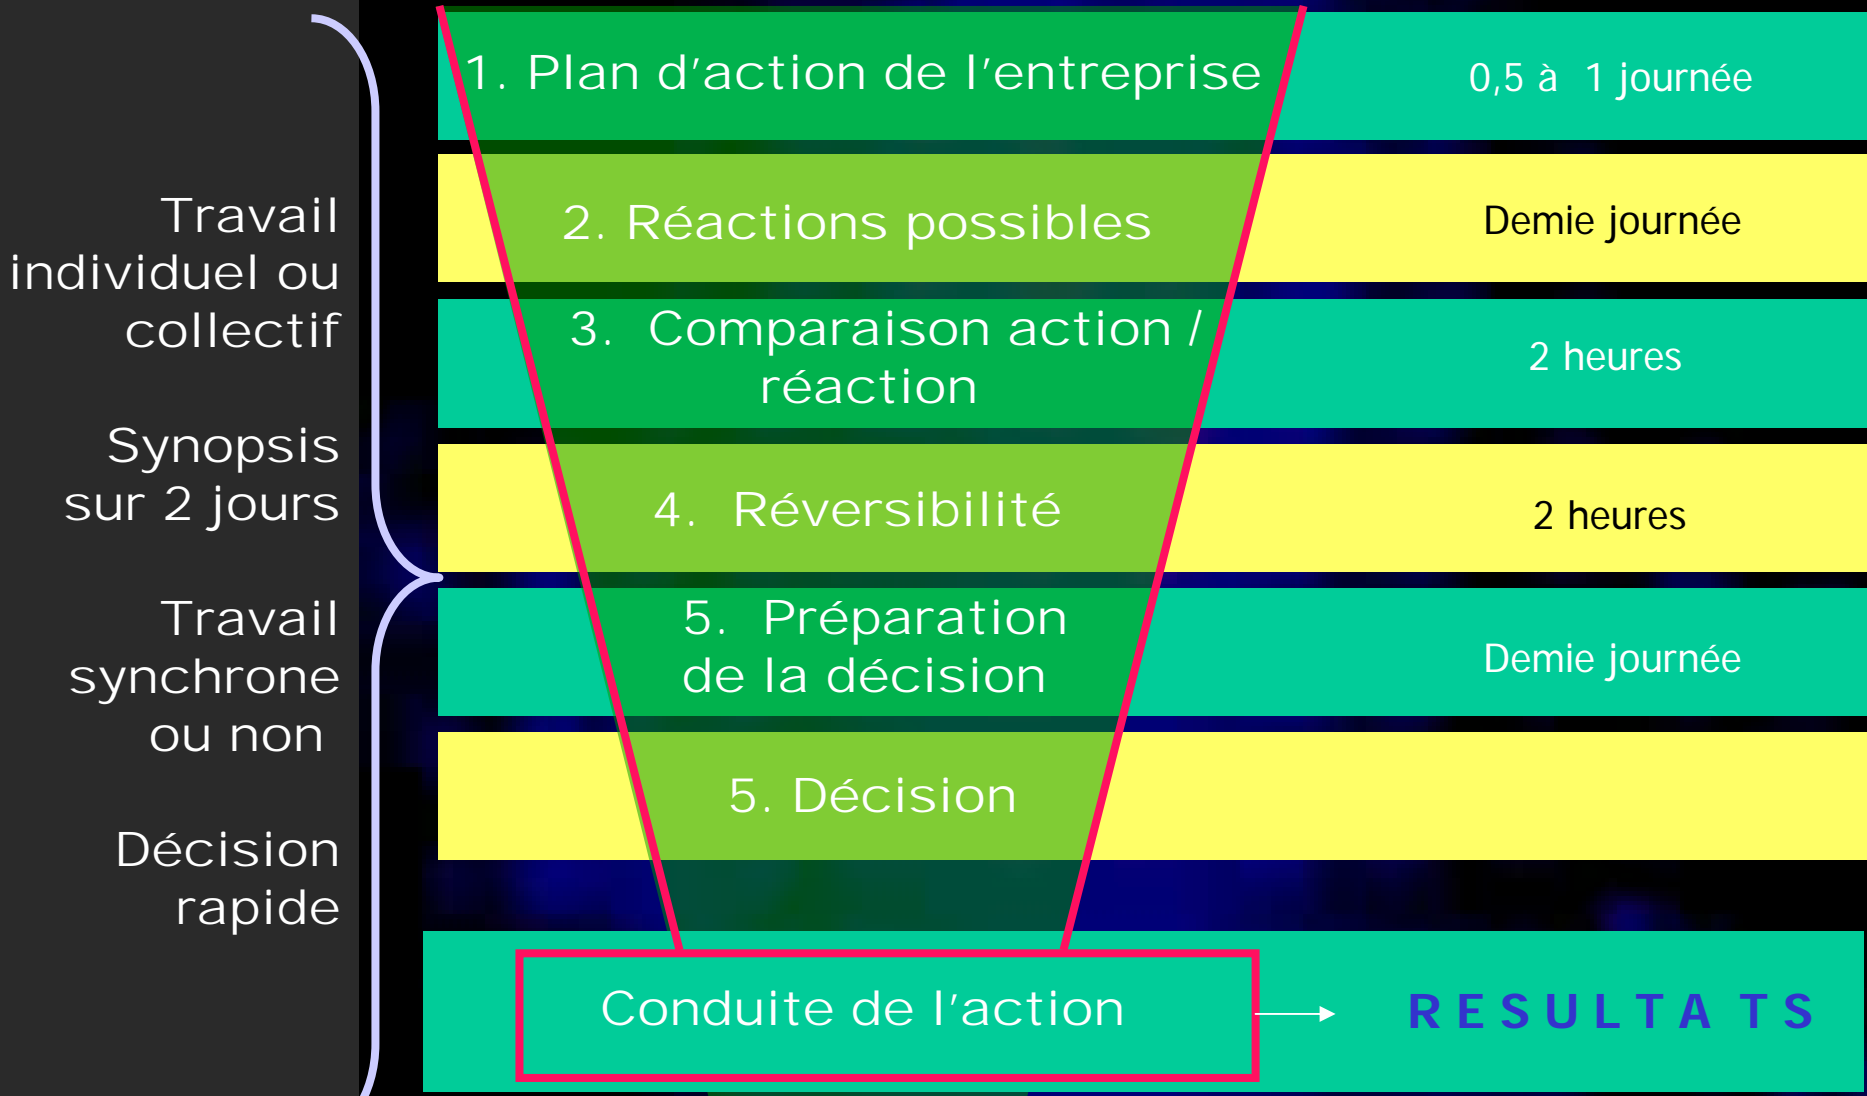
Travail individuel ou collectif

Synopsis sur 2 jours

Travail synchrone ou non

Décision rapide

1. Plan d'action de l'entreprise

0,5 à 1 journée

2. Réactions possibles

Demie journée

3. Comparaison action / réaction

2 heures

4. Réversibilité

2 heures

5. Préparation de la décision

Demie journée

5. Décision

Conduite de l'action

RESULTATS